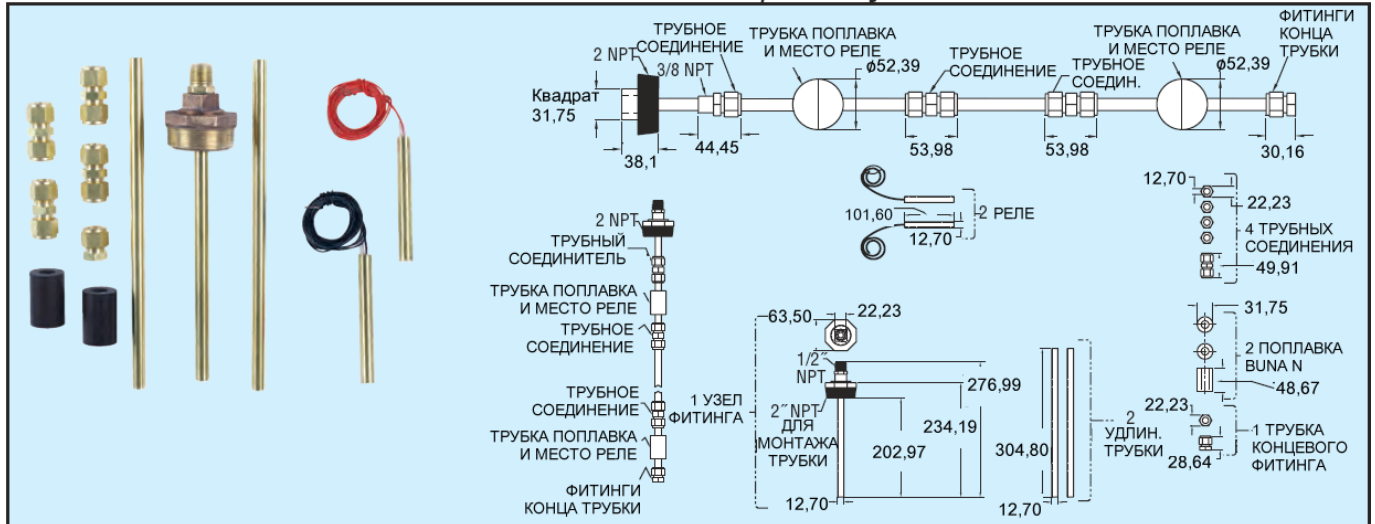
2 NPT
ТРУБНОЕ СОЕДИНЕНИЕ
3/8 NPT
ТРУБКА ПОПЛАВКА И МЕСТО РЕЛЕ
ø52,39
ТРУБНОЕ СОЕДИНЕНИЕ
ТРУБНОЕ СОЕДИН.
ТРУБКА ПОПЛАВКА И МЕСТО РЕЛЕ
ø52,39
ФИТИНГИ КОНЦА ТРУБКИ
Квадрат 31,75
38,1
44,45
53,98
53,98
30,16

101,60
2 РЕЛЕ
12,70

12,70
22,23
4 ТРУБНЫХ СОЕДИНЕНИЯ
49,91

2 NPT
ТРУБНЫЙ СОЕДИНИТЕЛЬ
ТРУБКА ПОПЛАВКА И МЕСТО РЕЛЕ
ТРУБНОЕ СОЕДИНЕНИЕ
ТРУБНОЕ СОЕДИНЕНИЕ
ТРУБКА ПОПЛАВКА И МЕСТО РЕЛЕ
ФИТИНГИ КОНЦА ТРУБКИ
1 УЗЕЛ ФИТИНГА

63,50
22,23
1/2" NPT
276,99
2" NPT ДЛЯ МОНТАЖА ТРУБКИ
234,19
202,97
12,70

304,80
2 УДЛИН. ТРУБКИ
12,70

31,75
2 ПОПЛАВКА BUNA N
48,67
22,23
1 ТРУБКА КОНЦЕВОГО ФИТИНГА
28,64